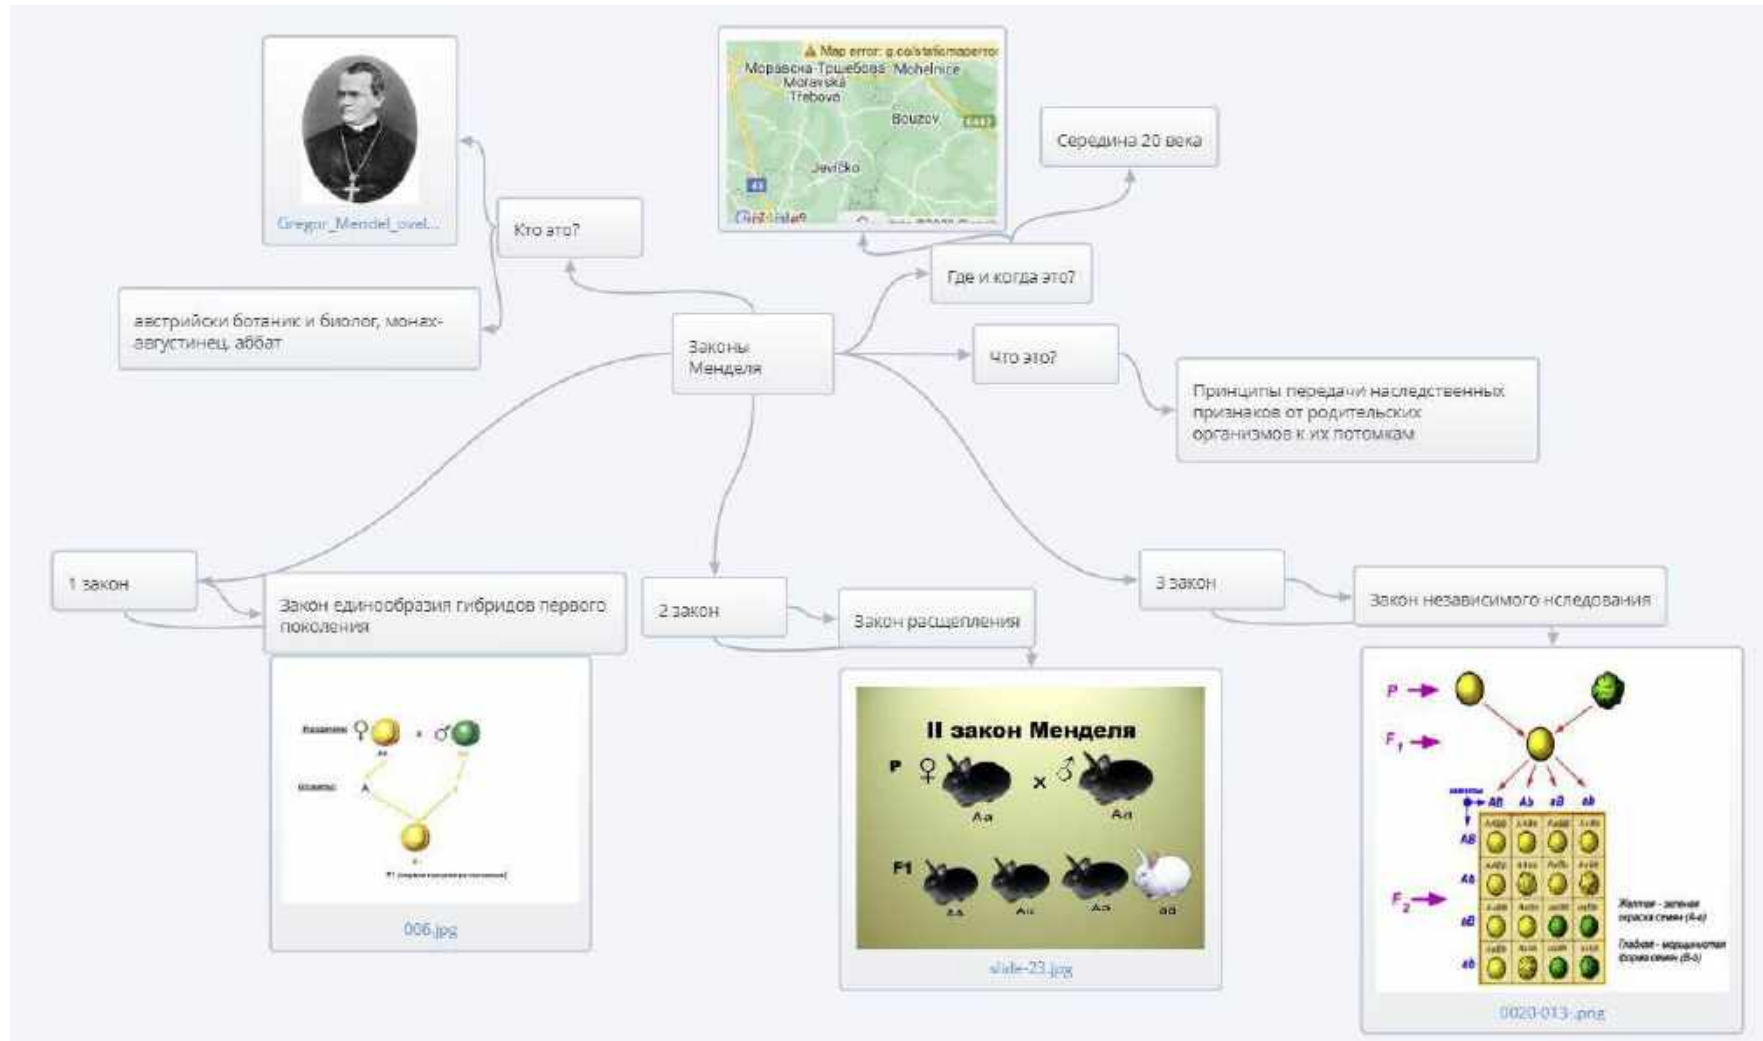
Gregor_Mendel_oval...

Кто это?

австрийски ботаник и биолог, монах-августинец, аббат

Map error: g.co/staticmaperror
Моравска-Трщебова Mohelnice
Moravská Třebová
Bouzov
Jevíčko

Середина 20 века

Где и когда это?

Законы Менделя

Что это?

Принципы передачи наследственных признаков от родительских организмов к их потомкам

1 закон

Закон единообразия гибридов первого поколения

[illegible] ♀ Aa × ♂
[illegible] A
F1 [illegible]

006.jpg

2 закон

Закон расщепления

II закон Менделя
P ♀ Aa × ♂ Aa
F1 AA Aa Aa aa

slide-23.jpg

3 закон

Закон независимого неследования

P
$F_1$
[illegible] AB Ab aB ab
AB
Ab
$F_2$
aB
ab
Желтая - зеленая окраска семян (A-a)
Гладкая - морщинистая форма семян (B-b)

0020-013-.png